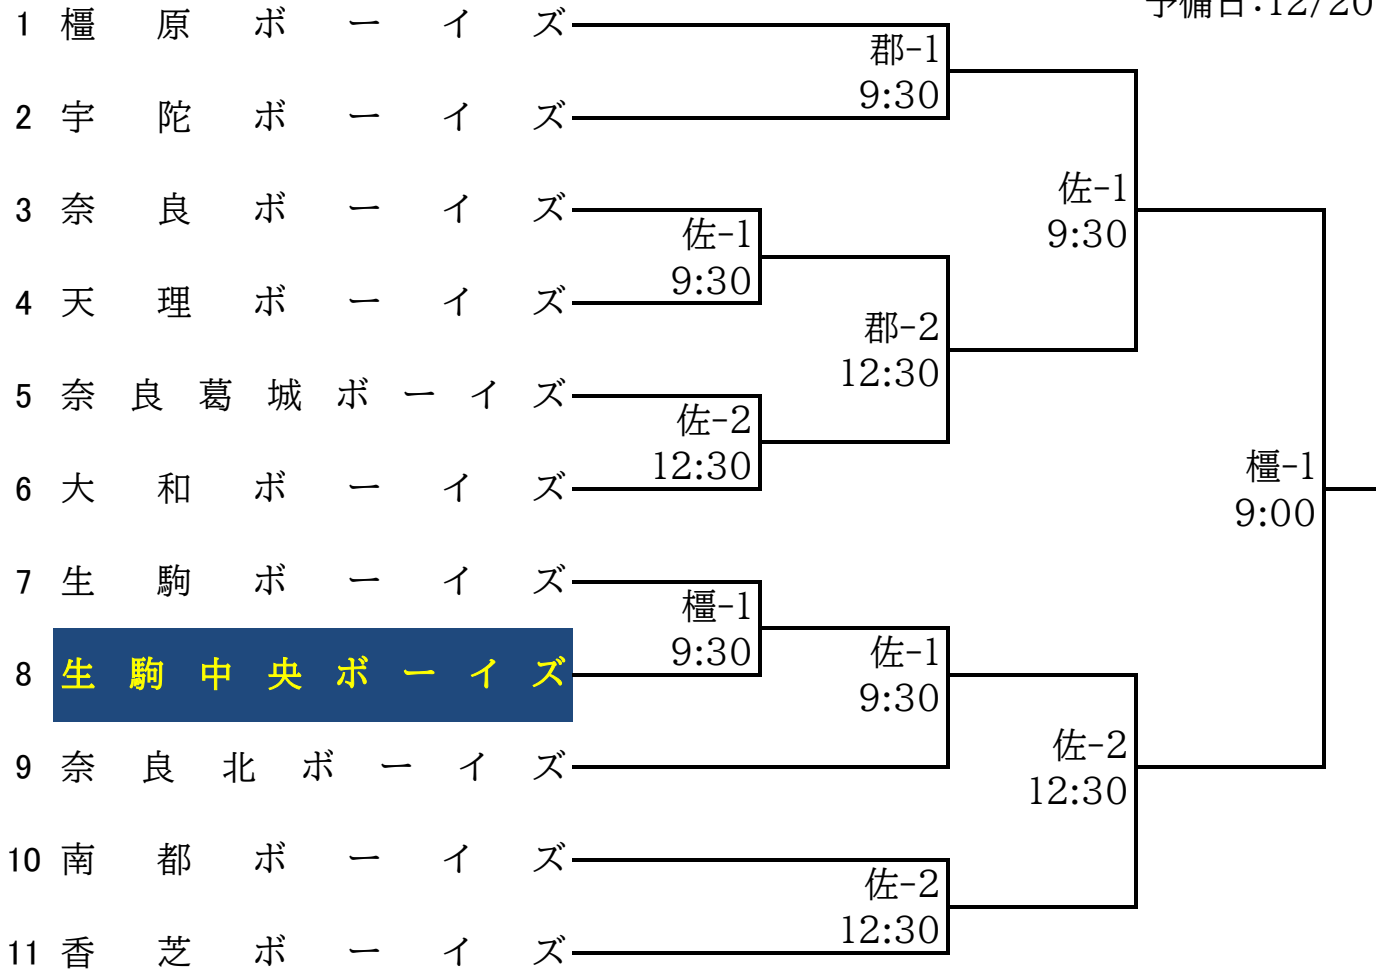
予備日:12/20

1 橿原ボーイズ
2 宇陀ボーイズ
3 奈良ボーイズ
4 天理ボーイズ
5 奈良葛城ボーイズ
6 大和ボーイズ
7 生駒ボーイズ
8 生駒中央ボーイズ
9 奈良北ボーイズ
10 南都ボーイズ
11 香芝ボーイズ

郡-1 9:30
佐-1 9:30
佐-2 12:30
橿-1 9:30
佐-2 12:30
佐-1 9:30
郡-2 12:30
佐-1 9:30
佐-2 12:30
橿-1 9:00